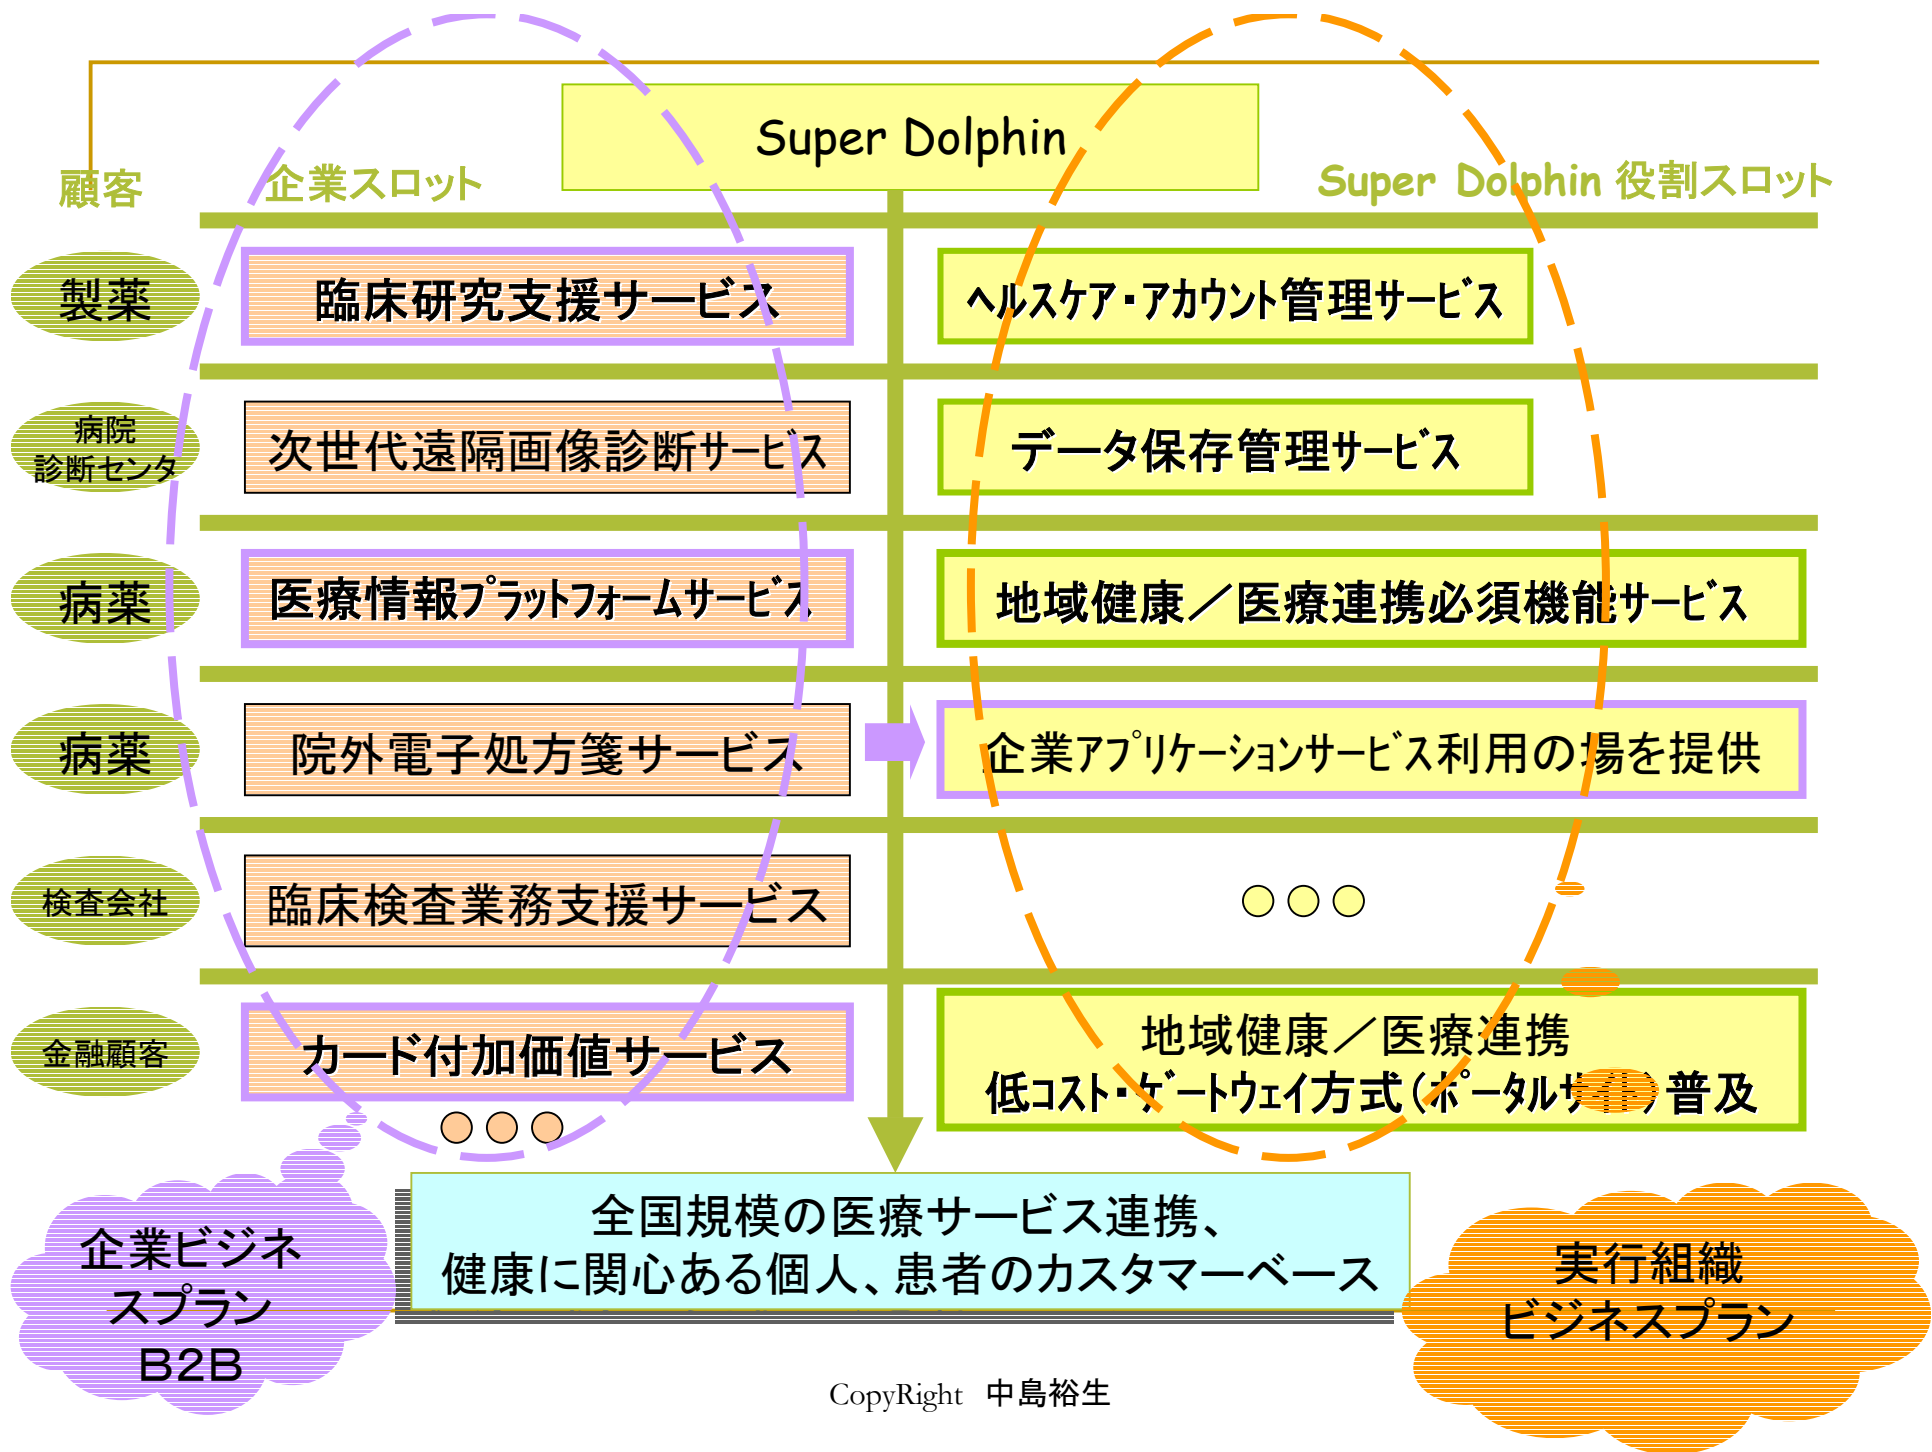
Super Dolphin

顧客

企業スロット

Super Dolphin 役割スロット

製薬

臨床研究支援サービス

ヘルスケア・アカウント管理サービス

病院
診断センタ

次世代遠隔画像診断サービス

データ保存管理サービス

病薬

医療情報プラットフォームサービス

地域健康／医療連携必須機能サービス

病薬

院外電子処方箋サービス

企業アプリケーションサービス利用の場を提供

検査会社

臨床検査業務支援サービス

○○○

金融顧客

カード付加価値サービス

地域健康／医療連携
低コスト・ゲートウェイ方式（ポータルサ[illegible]）普及

○○○

全国規模の医療サービス連携、
健康に関心ある個人、患者のカスタマーベース

企業ビジネスプラン
B2B

実行組織
ビジネスプラン

CopyRight 中島裕生